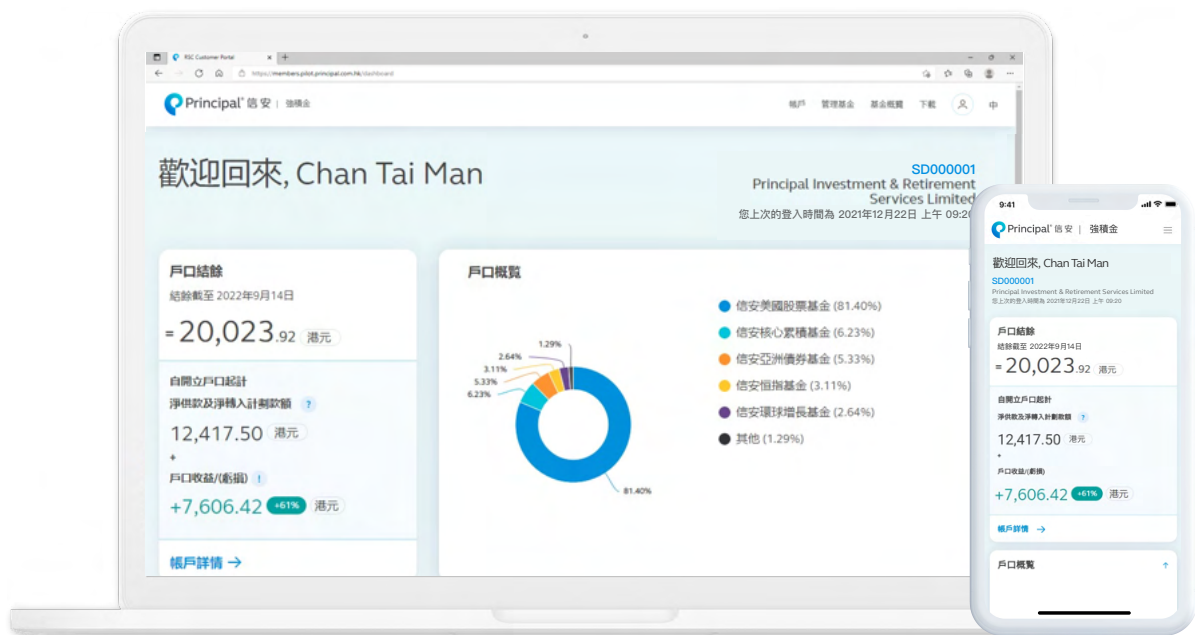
PSC Customer Portal
https://members.pilot.principal.com.hk/dashboard

Principal 信安 | 強積金

帳戶 管理基金 基金概覽 下載 中

歡迎回來, Chan Tai Man

SD000001
Principal Investment & Retirement Services Limited
您上次的登入時間為 2021年12月22日 上午 09:20

戶口結餘
結餘截至 2022年9月14日
= 20,023.92 港元

自開立戶口起計
淨供款及淨轉入計劃款額 ?
12,417.50 港元
+
戶口收益/(虧損) !
+7,606.42 +61% 港元

帳戶詳情 →

戶口概覽

1.29%
2.64%
3.11%
5.33%
6.23%
81.40%

信安美國股票基金 (81.40%)
信安核心累積基金 (6.23%)
信安亞洲債券基金 (5.33%)
信安恒指基金 (3.11%)
信安環球增長基金 (2.64%)
其他 (1.29%)

9:41

Principal 信安 | 強積金

歡迎回來, Chan Tai Man
SD000001
Principal Investment & Retirement Services Limited
您上次的登入時間為 2021年12月22日 上午 09:20

戶口結餘
結餘截至 2022年9月14日
= 20,023.92 港元

自開立戶口起計
淨供款及淨轉入計劃款額 ?
12,417.50 港元
+
戶口收益/(虧損)
+7,606.42 +61% 港元

帳戶詳情 →

戶口概覽